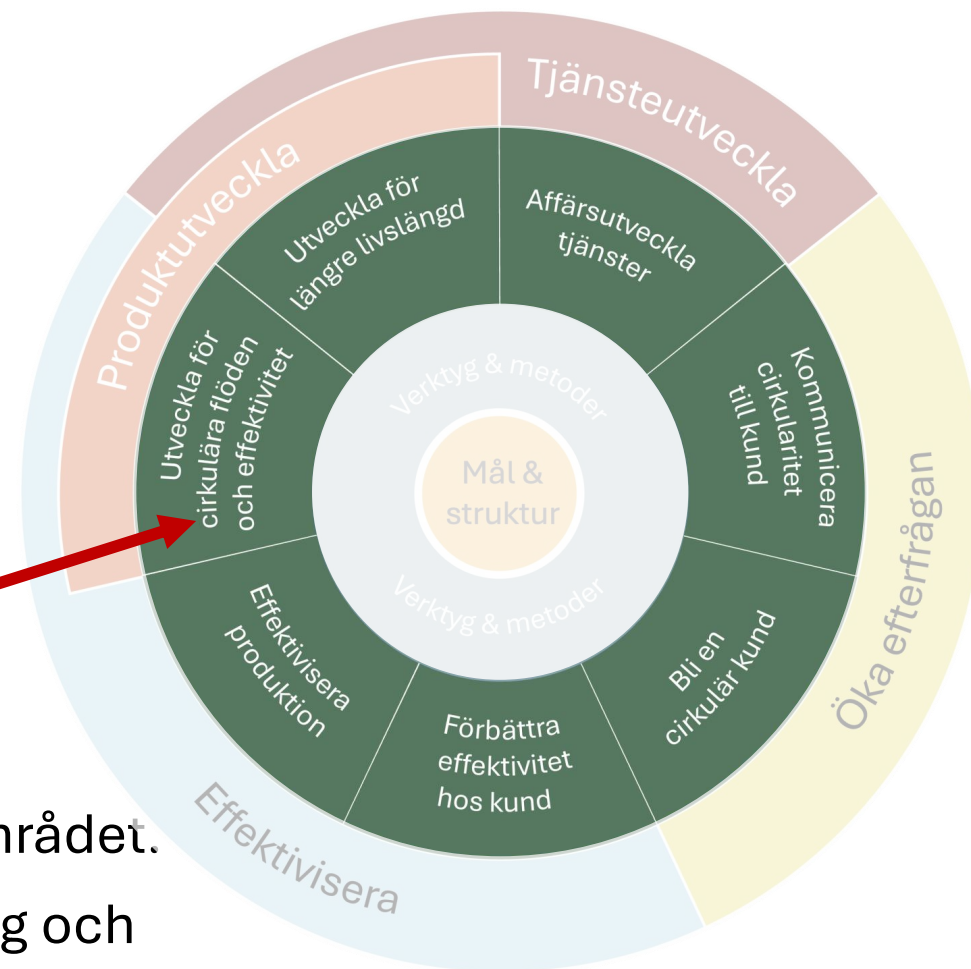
Produktutveckla

Tjänsteutveckla

Öka efterfrågan

Effektivisera

Utveckla för längre livslängd

Affärsutveckla tjänster

Kommunicera cirkularitet till kund

Bli en cirkulär kund

Förbättra effektivitet hos kund

Effektivisera produktion

Utveckla för cirkulära flöden och effektivitet

Verktyg & metoder

Mål & struktur

Verktyg & metoder

nrådet.

g och